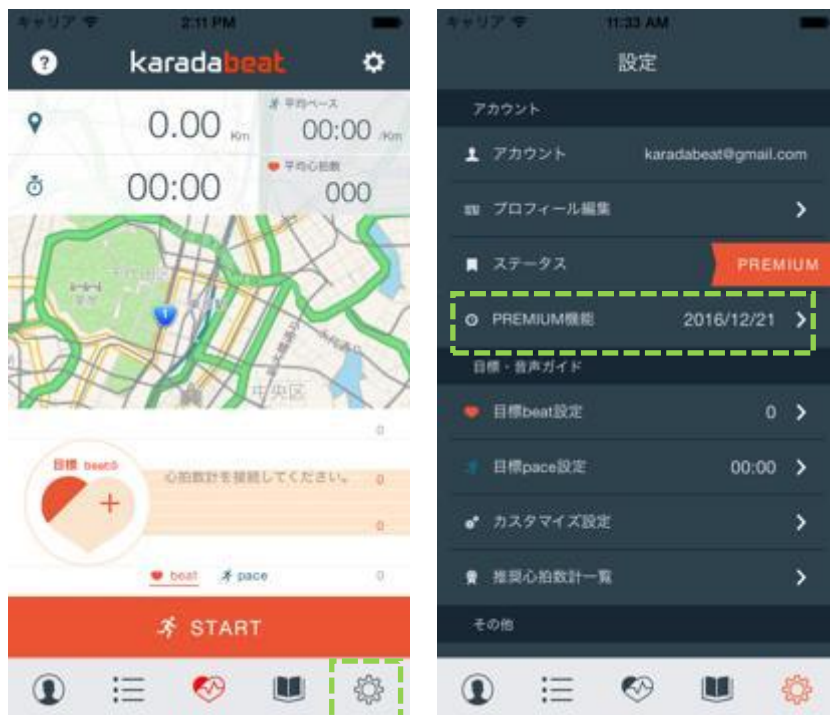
キャリア 2:11 PM

karadabeat

0.00 Km

平均ペース
00:00 /Km

00:00

平均心拍数
000

千代田区

中央区

0

目標 beat0

心拍数計を接続してください。

0

0

beat pace

0

START

キャリア 11:33 AM

設定

アカウント

アカウント karadabeat@gmail.com

プロフィール編集

ステータス PREMIUM

PREMIUM機能 2016/12/21

目標・音声ガイド

目標beat設定 0

目標pace設定 00:00

カスタマイズ設定

推奨心拍数計一覧

その他